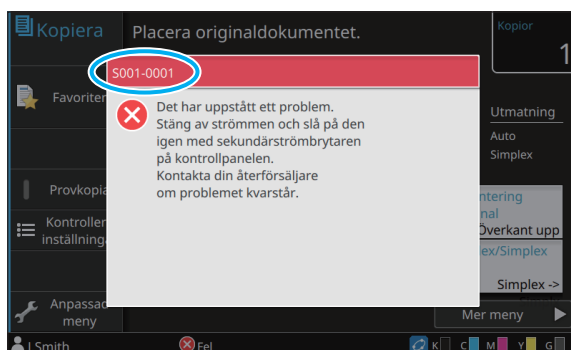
Kopiera
Placera originaldokumentet.
Kopior
1
S001-0001
Favoriter
Det har uppstått ett problem. Stäng av strömmen och slå på den igen med sekundärströmbrytaren på kontrollpanelen. Kontakta din återförsäljare om problemet kvarstår.
Utmatning
Auto
Simplex
Provkopia
ntering
nal
Överkant upp
Kontroller
inställninga
ex/Simplex
Simplex ->
Anpassad
meny
Mer meny
Smith
Fel
K
C
M
Y
G